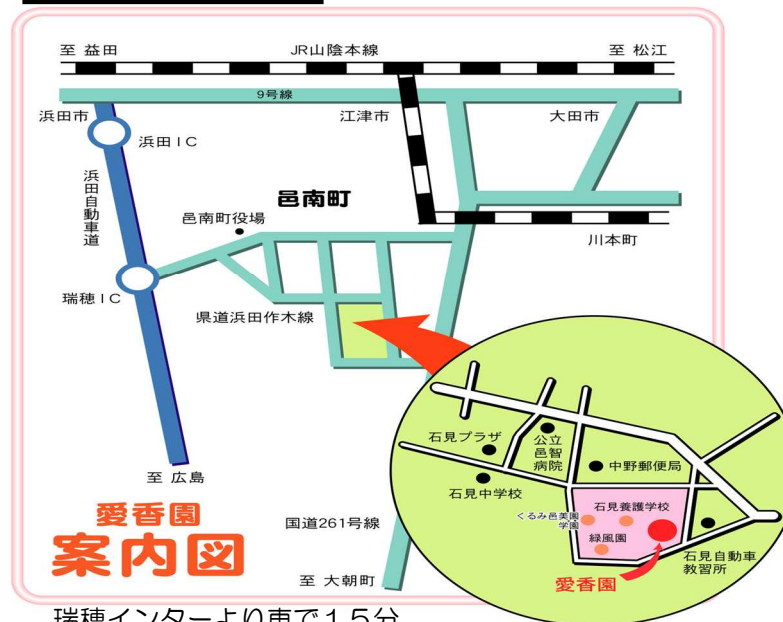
至 益田

JR山陰本線

至 松江

9号線

浜田市

浜田IC

江津市

大田市

浜田自動車道

邑南町

邑南町役場

川本町

瑞穂IC

県道浜田作木線

石見プラザ

公立邑智病院

中野郵便局

石見中学校

石見養護学校

くるみ邑美園学園

緑風園

至 広島

国道261号線

石見自動車教習所

愛香園

案内図

愛香園

至 大朝町

瑞穂インターより車で15分